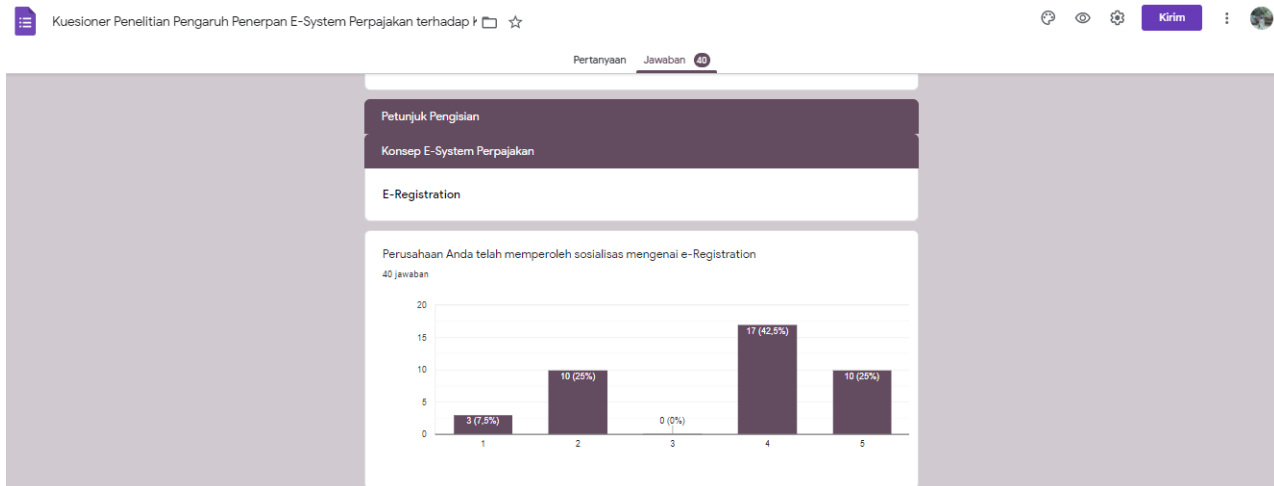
Kuesioner Penelitian Pengaruh Penerpan E-System Perpajakan terhadap K

Kirim

Pertanyaan Jawaban 40

Petunjuk Pengisian

Konsep E-System Perpajakan

E-Registration

Perusahaan Anda telah memperoleh sosialisas mengenai e-Registration

40 jawaban

| | |
|---|---|
| 1 | 3 (7,5%) |
| 2 | 10 (25%) |
| 3 | 0 (0%) |
| 4 | 17 (42,5%) |
| 5 | 10 (25%) |

20
15
10
5
0